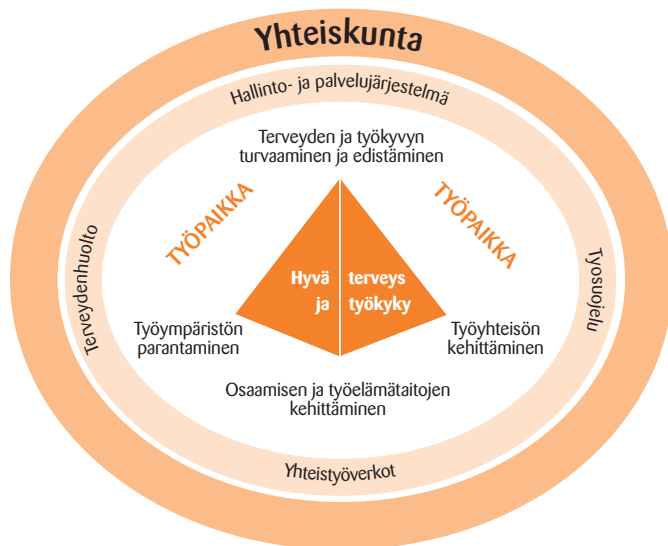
Yhteiskunta

Hallinto- ja palvelujärjestelmä

Terveyden ja työkyvyn turvaaminen ja edistäminen

TYÖPAIKKA

TYÖPAIKKA

Terveydenhuolto

Työsuojelu

Hyvä ja terveys työkyky

Työympäristön parantaminen

Työyhteisön kehittäminen

Osaamisen ja työelämätaitojen kehittäminen

Yhteistyöverkot